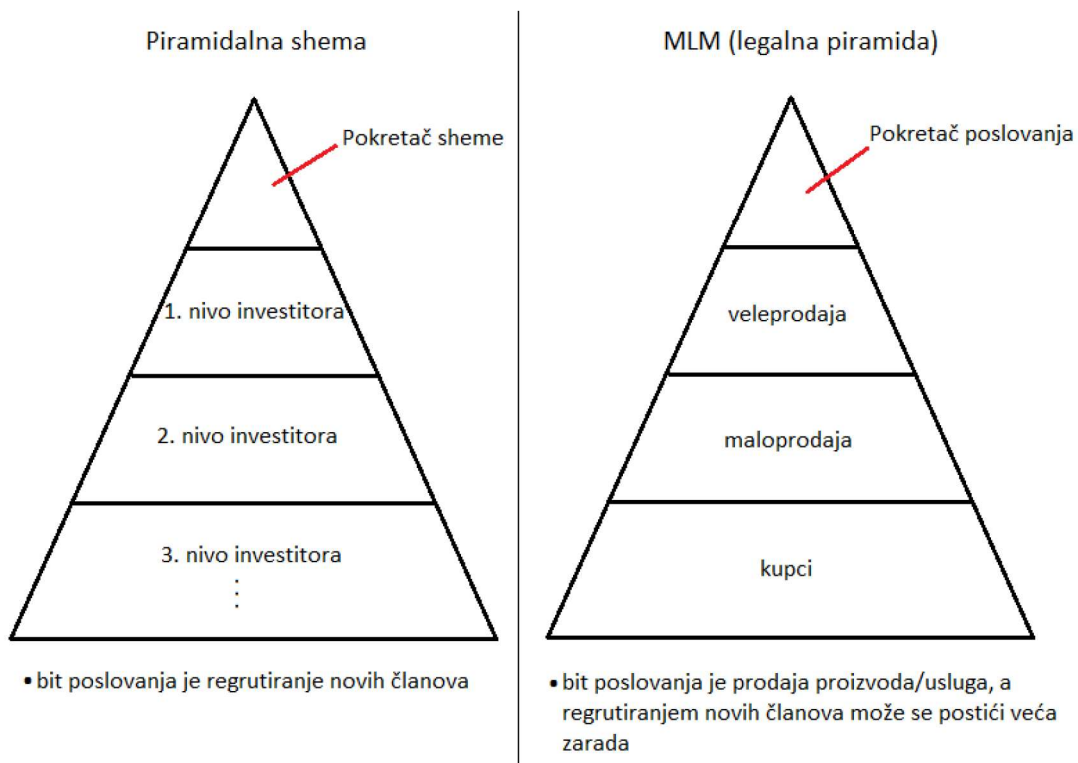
Piramidalna shema

Pokretač sheme

1. nivo investitora

2. nivo investitora

3. nivo investitora
⋮

• bit poslovanja je regrutiranje novih članova

MLM (legalna piramida)

Pokretač poslovanja

veleprodaja

maloprodaja

kupci

• bit poslovanja je prodaja proizvoda/usluga, a regrutiranjem novih članova može se postići veća zarada